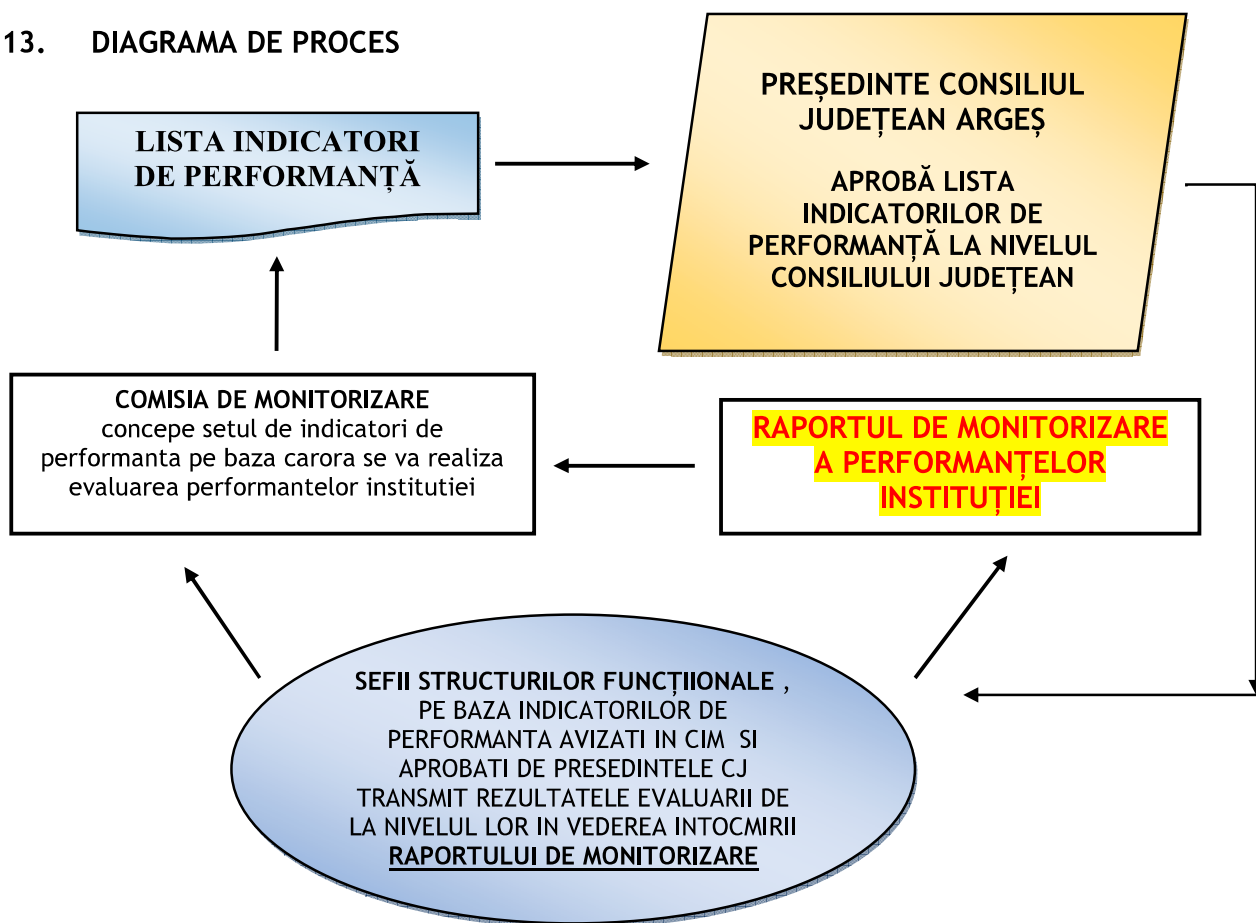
13. DIAGRAMA DE PROCES

LISTA INDICATORI DE PERFORMANȚĂ

PREȘEDINTE CONSILIUL JUDEȚEAN ARGEȘ

APROBĂ LISTA INDICATORILOR DE PERFORMANȚĂ LA NIVELUL CONSILIULUI JUDEȚEAN

COMISIA DE MONITORIZARE
concepe setul de indicatori de performanta pe baza carora se va realiza evaluarea performantelor institutiei

RAPORTUL DE MONITORIZARE A PERFORMANȚELOR INSTITUȚIEI

SEFII STRUCTURILOR FUNCȚIIONALE , PE BAZA INDICATORILOR DE PERFORMANTA AVIZATI IN CIM SI APROBATI DE PRESEDINTELE CJ TRANSMIT REZULTATELE EVALUARII DE LA NIVELUL LOR IN VEDEREA INTOCMIRII RAPORTULUI DE MONITORIZARE